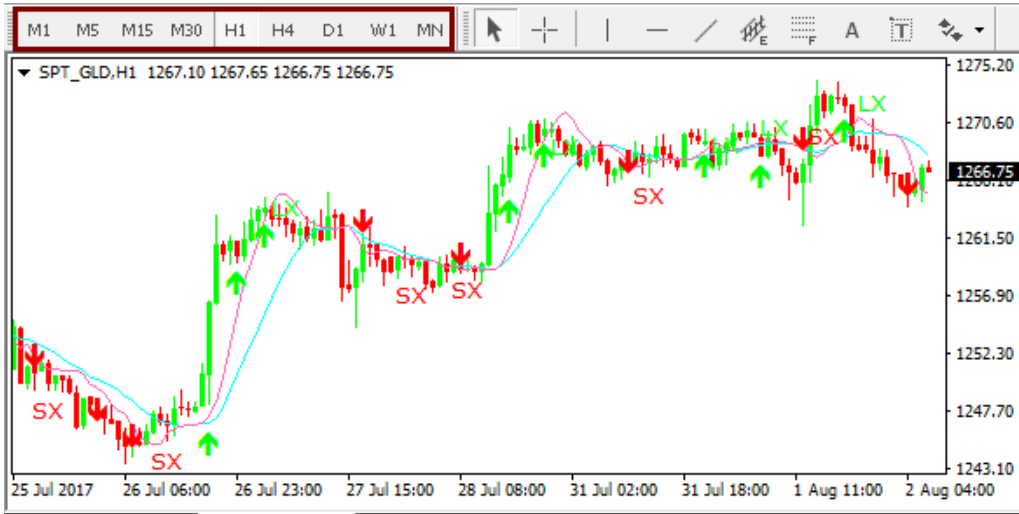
M1 M5 M15 M30 H1 H4 D1 W1 MN

A

SPT_GLD,H1 1267.10 1267.65 1266.75 1266.75

1275.20
1270.60
1266.75
1261.50
1256.90
1252.30
1247.70
1243.10

LX
SX
X
SX
SX
SX
SX
SX
SX

25 Jul 2017 26 Jul 06:00 26 Jul 23:00 27 Jul 15:00 28 Jul 08:00 31 Jul 02:00 31 Jul 18:00 1 Aug 11:00 2 Aug 04:00